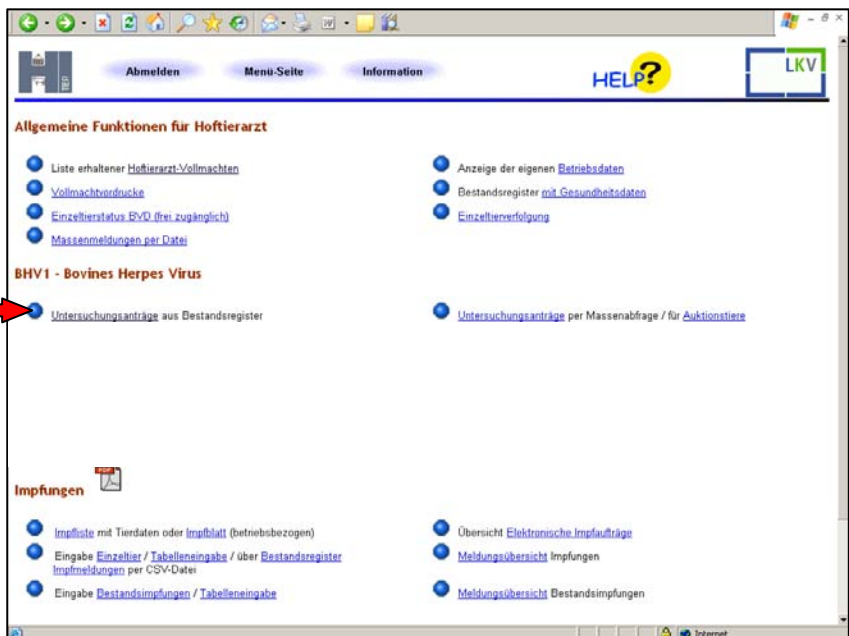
Abmelden Menü-Seite Information

HELP?

LKV

Allgemeine Funktionen für Hoftierarzt

Liste erhaltener Hoftierarzt-Vollmachten

Vollmachtvordrucke

Einzeltierstatus BVD (frei zugänglich)

Massenmeldungen per Datei

Anzeige der eigenen Betriebsdaten

Bestandsregister mit Gesundheitsdaten

Einzeltierverfolgung

BHV1 - Bovines Herpes Virus

Untersuchungsanträge aus Bestandsregister

Untersuchungsanträge per Massenabfrage / für Auktionstiere

Impfungen

Impfliste mit Tierdaten oder Impfblatt (betriebsbezogen)

Eingabe Einzeltier / Tabelleneingabe / über Bestandsregister Impfmeldungen per CSV-Datei

Eingabe Bestandsimpfungen / Tabelleneingabe

Übersicht Elektronische Impfaufträge

Meldungsübersicht Impfungen

Meldungsübersicht Bestandsimpfungen

Internet